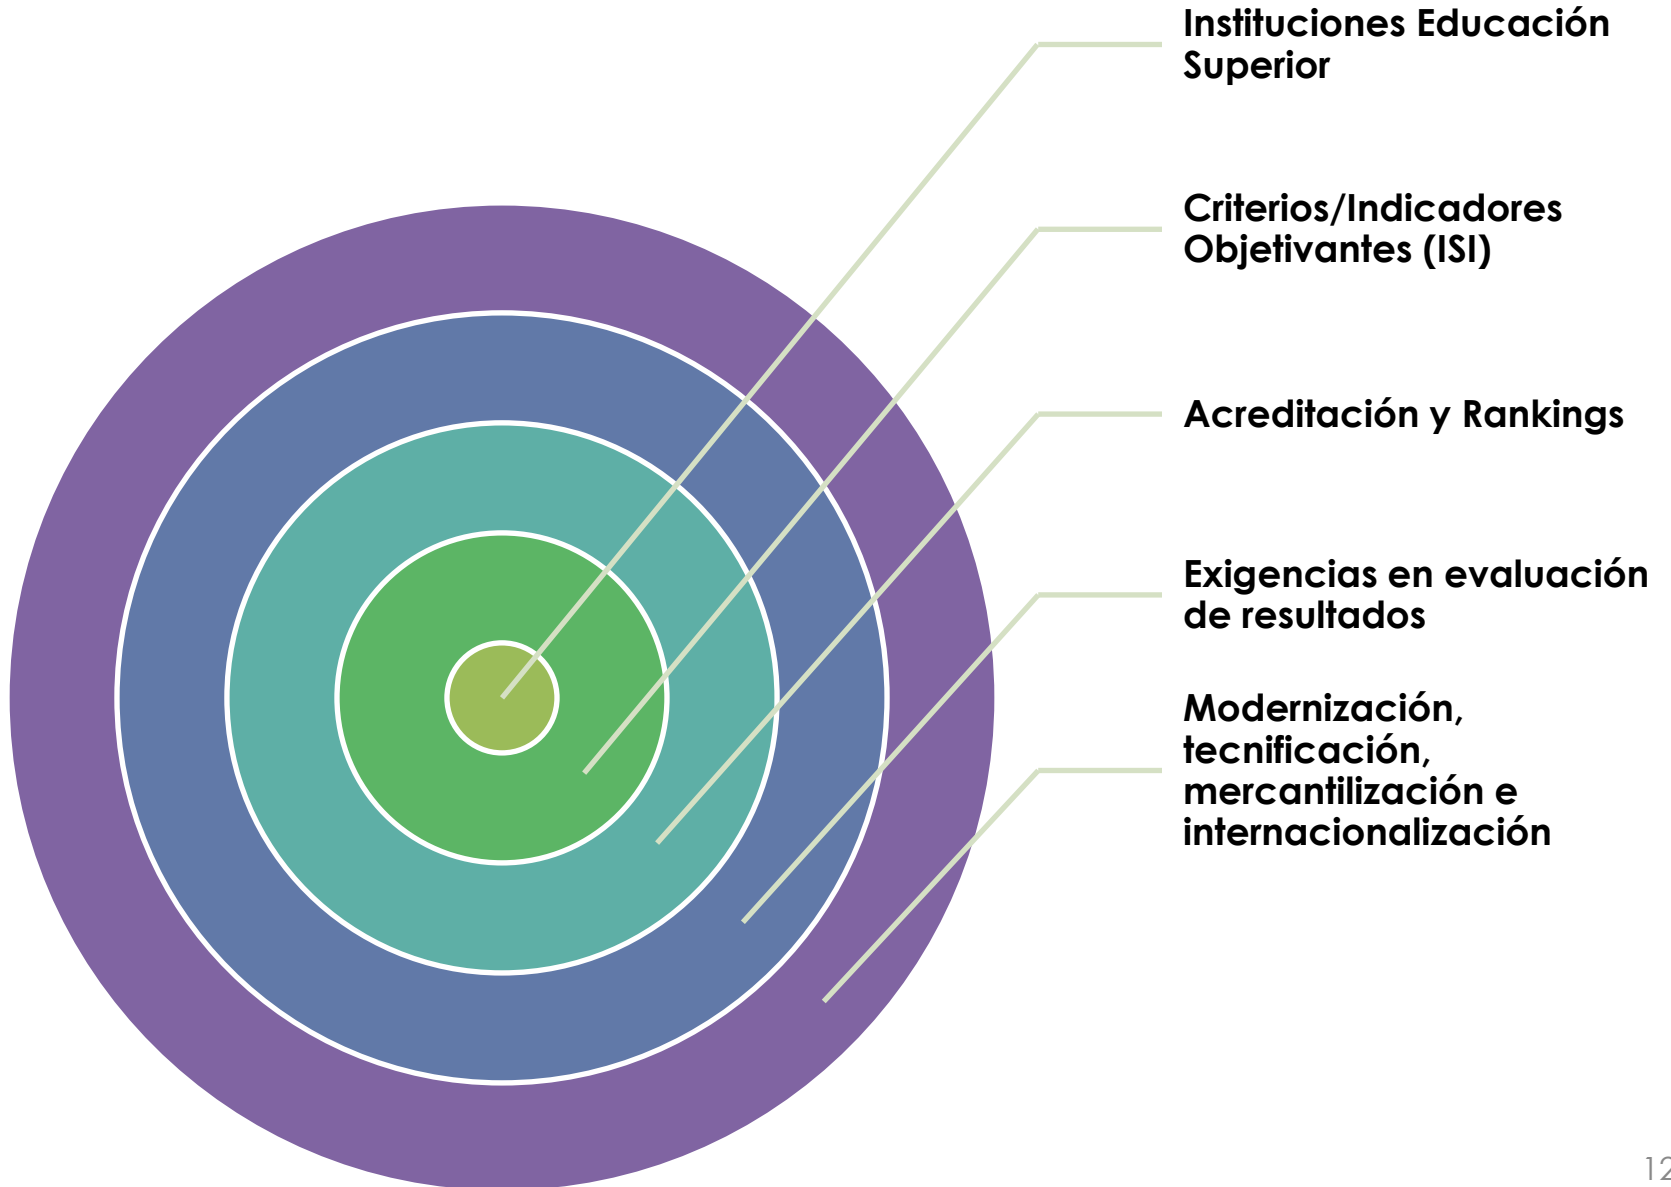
Instituciones Educación Superior

Criterios/Indicadores Objetivantes (ISI)

Acreditación y Rankings

Exigencias en evaluación de resultados

Modernización, tecnificación, mercantilización e internacionalización

12